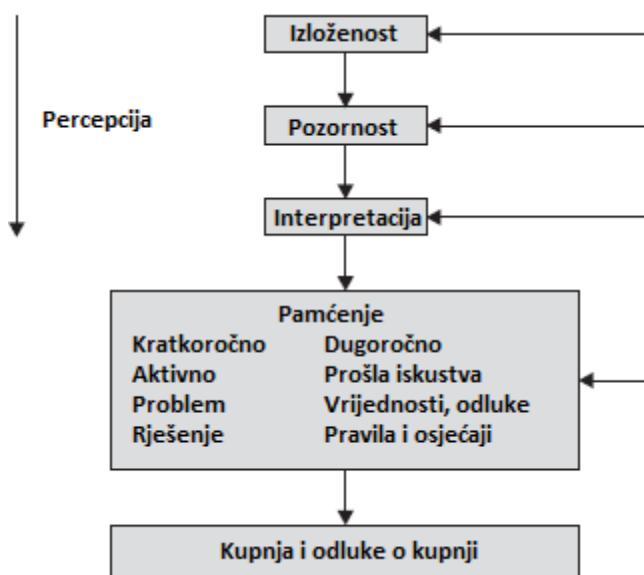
Percepcija

Izloženost

Pozornost

Interpretacija

Pamćenje

| Kratkoročno | Dugoročno |
|---|---|
| Aktivno | Prošla iskustva |
| Problem | Vrijednosti, odluke |
| Rješenje | Pravila i osjećaji |

Kupnja i odluke o kupnji